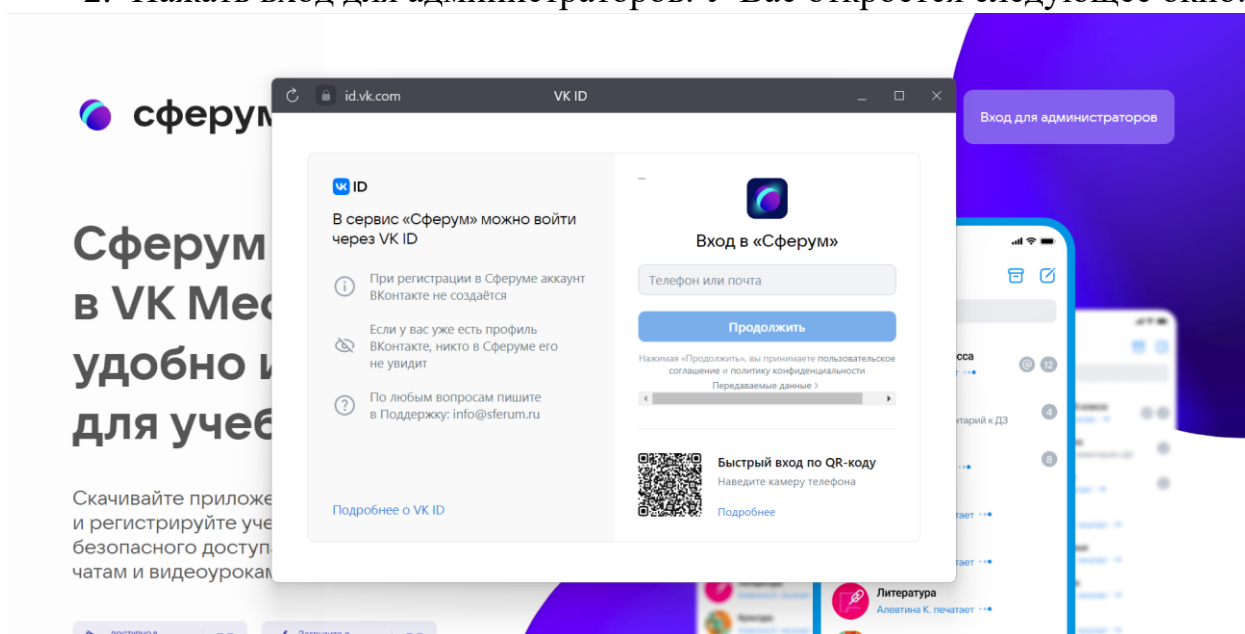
2. Нажать вход для администраторов. У Вас откроется следующее окно.

сферум

Вход для администраторов

Сферум
в VK Ме
удобно и
для учеб

Скачивайте приложе
и регистрируйте уче
безопасного доступа
чатам и видеоурокам

id.vk.com VK ID

VK ID

В сервис «Сферум» можно войти через VK ID

При регистрации в Сферуме аккаунт ВКонтакте не создаётся

Если у вас уже есть профиль ВКонтакте, никто в Сферуме его не увидит

По любым вопросам пишите в Поддержку: info@sferum.ru

Подробнее о VK ID

Вход в «Сферум»

Телефон или почта

Продолжить

Нажимая «Продолжить», вы принимаете пользовательское соглашение и политику конфиденциальности

Передаваемые данные >

Быстрый вход по QR-коду

Наведите камеру телефона

Подробнее

Литература
Алевтина К. печатает